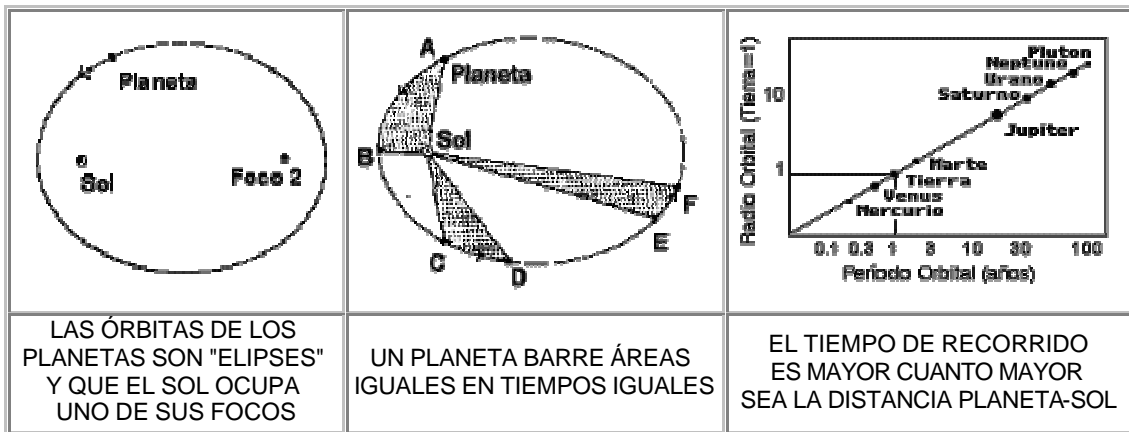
| Planeta<br>Sol<br>Foco 2 | A<br>Planeta<br>B<br>Sol<br>F<br>E<br>C<br>D | Radio Orbital (Tierra=1)<br>10<br>1<br>Pluton<br>Neptuno<br>Urano<br>Saturno<br>Jupiter<br>Marte<br>Tierra<br>Venus<br>Mercurio<br>0.1 0.3 1 3 10 30 100<br>Período Orbital (años) |
|---|---|---|
| LAS ÓRBITAS DE LOS PLANETAS SON "ELIPSES" Y QUE EL SOL OCUPA UNO DE SUS FOCOS | UN PLANETA BARRE ÁREAS IGUALES EN TIEMPOS IGUALES | EL TIEMPO DE RECORRIDO ES MAYOR CUANTO MAYOR SEA LA DISTANCIA PLANETA-SOL |